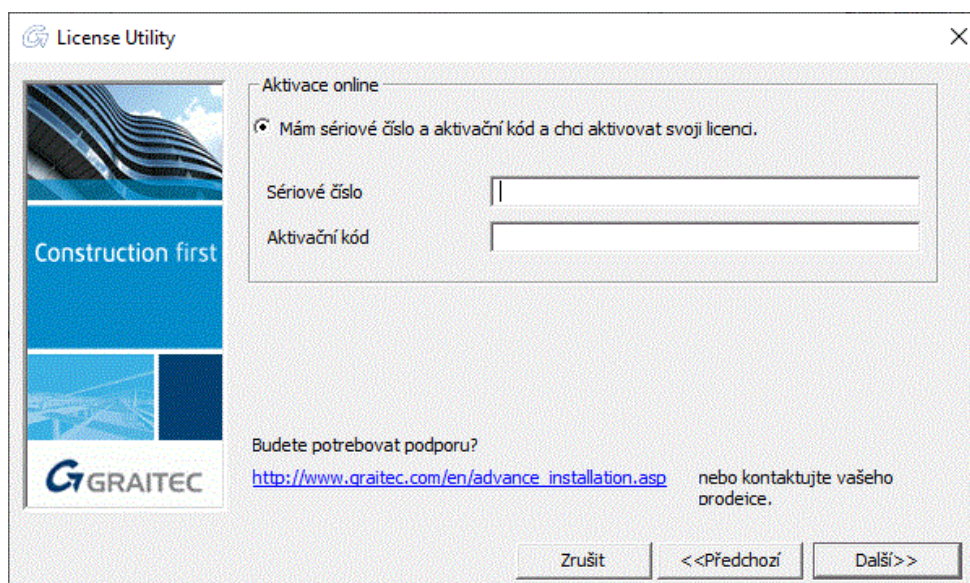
License Utility

Construction first

GRAITEC

Aktivace online

Mám sériové číslo a aktivační kód a chci aktivovat svoji licenci.

Sériové číslo

Aktivační kód

Budete potrebovat podporu?

http://www.graitec.com/en/advance_installation.asp

nebo kontaktujte vašeho prodejce.

Zrušit

<<Předchozí

Další>>